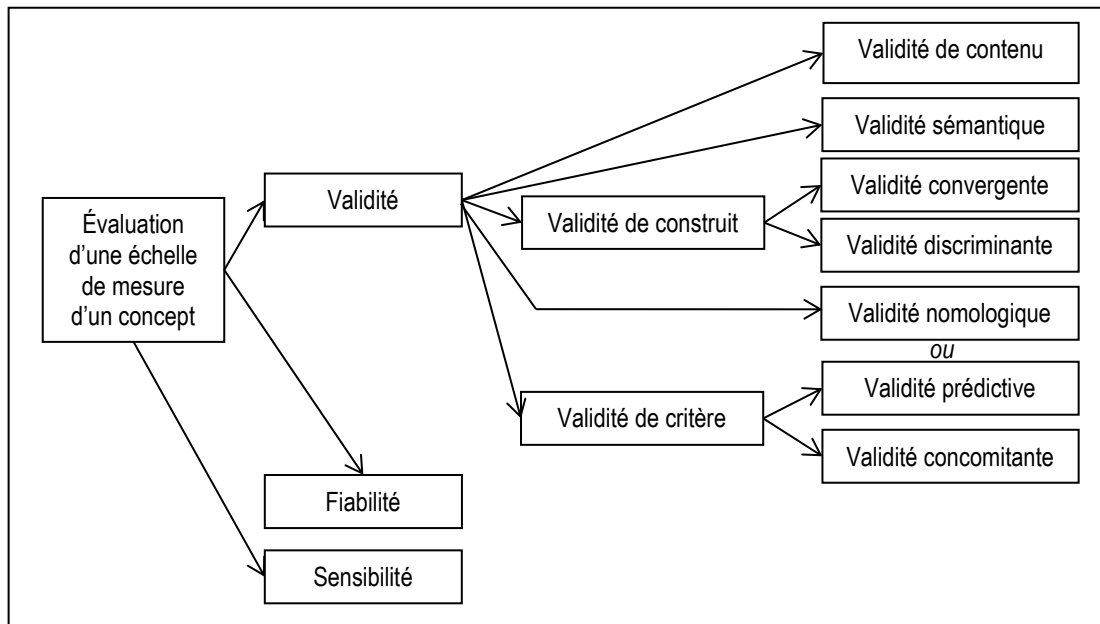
Évaluation d'une échelle de mesure d'un concept

Validité

Validité de contenu

Validité sémantique

Validité de construit

Validité convergente

Validité discriminante

Validité nomologique

ou

Validité de critère

Validité prédictive

Validité concomitante

Fiabilité

Sensibilité